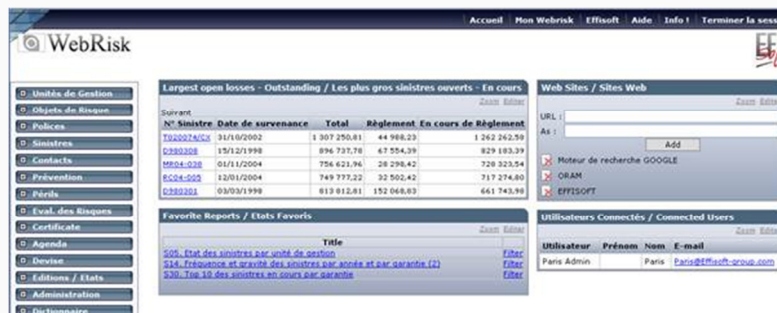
Accueil | Mon Webrisk | Effisoft | Aide | Info ! | Terminer la sess

WebRisk

Unités de Gestion
Objets de Risque
Polices
Sinistres
Contacts
Prévention
Périls
Eval. des Risques
Certificate
Agenda
Devise
Editions / Etats
Administration
Dictionnaire

Largest open losses - Outstanding / Les plus gros sinistres ouverts - En cours
Zoom Editer
Suivant

| N° Sinistre | Date de survenance | Total | Règlement | En cours de Règlement |
|---|---|---|---|---|
| T020074/CX | 31/10/2002 | 1 307 250,81 | 44 988,23 | 1 262 262,58 |
| D990308 | 15/12/1998 | 896 737,78 | 67 554,39 | 829 183,39 |
| MR04-038 | 01/11/2004 | 756 621,96 | 28 298,42 | 728 323,54 |
| RC04-005 | 12/01/2004 | 749 777,22 | 32 502,42 | 717 274,80 |
| D980301 | 03/03/1998 | 813 812,81 | 152 068,83 | 661 743,98 |

Favorite Reports / Etats Favoris
Zoom Editer

| Title | |
|---|---|
| S05. Etat des sinistres par unité de gestion | Filter |
| S14. Fréquence et gravité des sinistres par année et par garantie (2) | Filter |
| S30. Top 10 des sinistres en cours par garantie | Filter |

Web Sites / Sites Web
Zoom Editer
URL :
As :
Add
Moteur de recherche GOOGLE
ORAM
EFFISOFT

Utilisateurs Connectés / Connected Users
Zoom Editer

| Utilisateur | Prénom | Nom | E-mail |
|---|---|---|---|
| Paris Admin | | Paris | Paris@Effisoft-group.com |